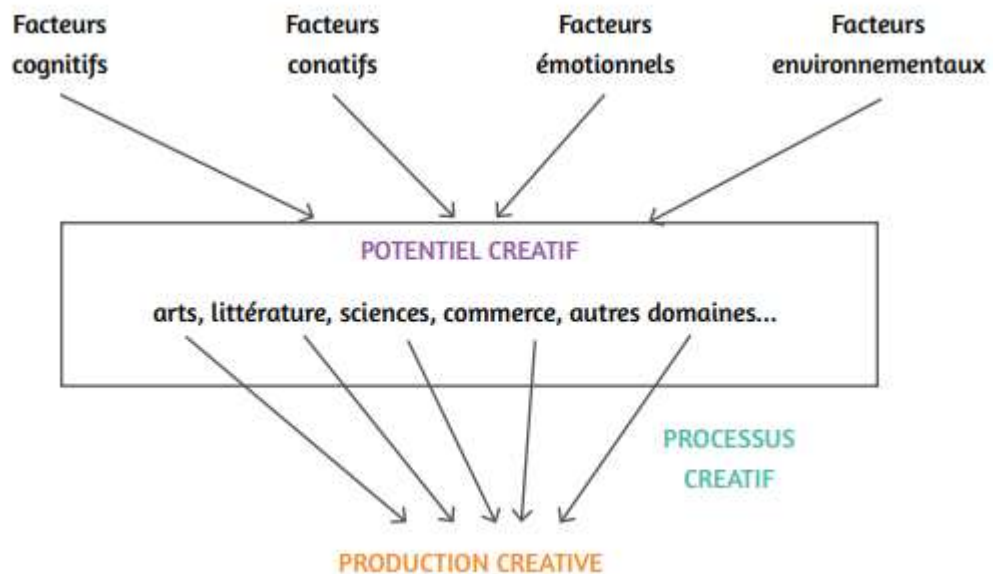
Facteurs cognitifs

Facteurs conatifs

Facteurs émotionnels

Facteurs environnementaux

POTENTIEL CREATIF

arts, littérature, sciences, commerce, autres domaines...

PROCESSUS CREATIF

PRODUCTION CREATIVE